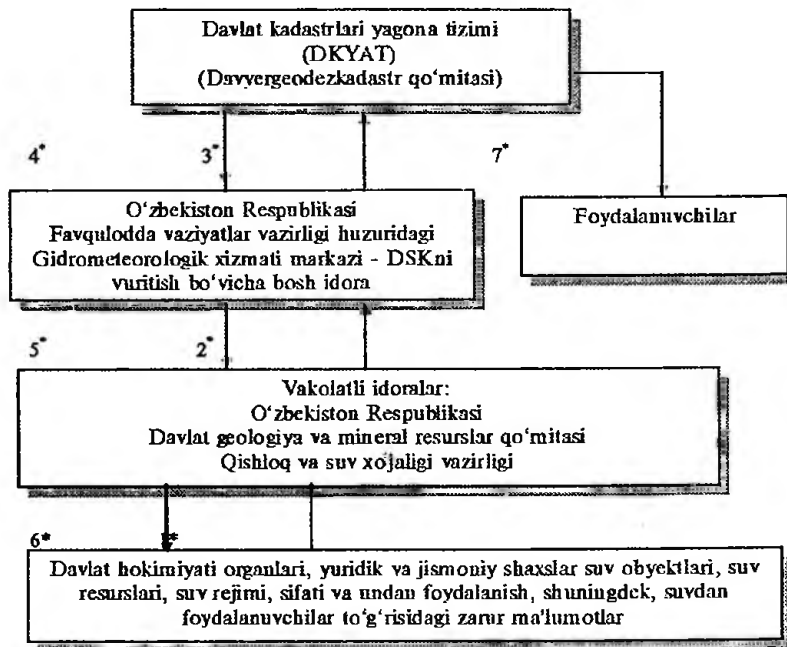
Davlat kadastrlari yagona tizimi
(DKYAT)
(Davvergeodezkadastr qo'mitasi)

4*

3*

7*

O'zbekiston Respublikasi
Favqulodda vaziyatlar vazirligi huzuridagi
Gidrometeorologik xizmati markazi - DSKni
yuritish bo'yicha bosh idora

Foydalanuvchilar

5*

2*

Vakolatli idoralar:
O'zbekiston Respublikasi
Davlat geologiya va mineral resurslar qo'mitasi
Qishloq va suv xo'jaligi vazirligi

6*

1*

Davlat hokimiyati organlari, yuridik va jismoniy shaxslar suv obyektlari, suv resurslari, suv rejimi, sifati va undan foydalanish, shuningdek, suvdan foydalanuvchilar to'g'risidagi zarur ma'lumotlar